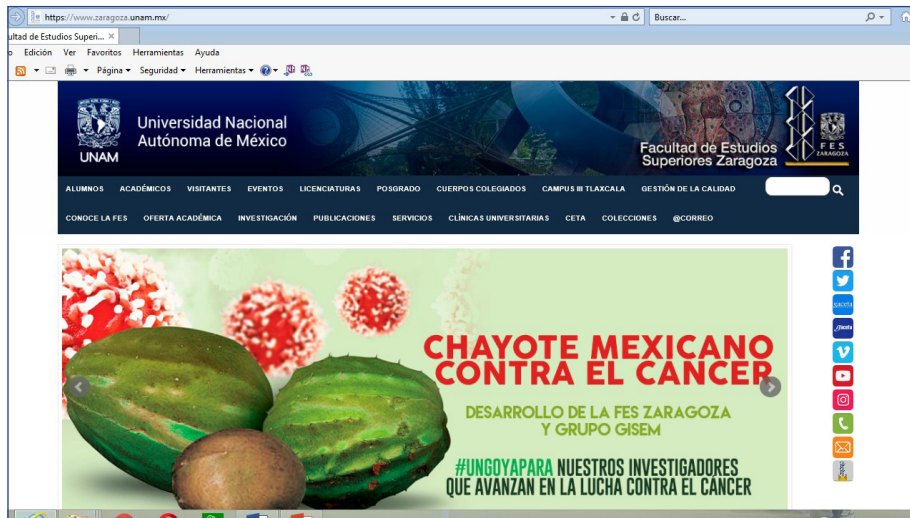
https://www.zaragoza.unam.mx/

Buscar...

ultad de Estudios Superi... ×

o Edición Ver Favoritos Herramientas Ayuda

Página ▾ Seguridad ▾ Herramientas ▾

Universidad Nacional Autónoma de México

UNAM

Facultad de Estudios Superiores Zaragoza

FES ZARAGOZA

ALUMNOS ACADÉMICOS VISITANTES EVENTOS LICENCIATURAS POSGRADO CUERPOS COLEGIADOS CAMPUS III TLAXCALA GESTIÓN DE LA CALIDAD

CONOCE LA FES OFERTA ACADÉMICA INVESTIGACIÓN PUBLICACIONES SERVICIOS CLÍNICAS UNIVERSITARIAS CETA COLECCIONES @CORREO

CHAYOTE MEXICANO CONTRA EL CANCER

DESARROLLO DE LA FES ZARAGOZA Y GRUPO GISEM

#UNGOYAPARA NUESTROS INVESTIGADORES QUE AVANZAN EN LA LUCHA CONTRA EL CANCER